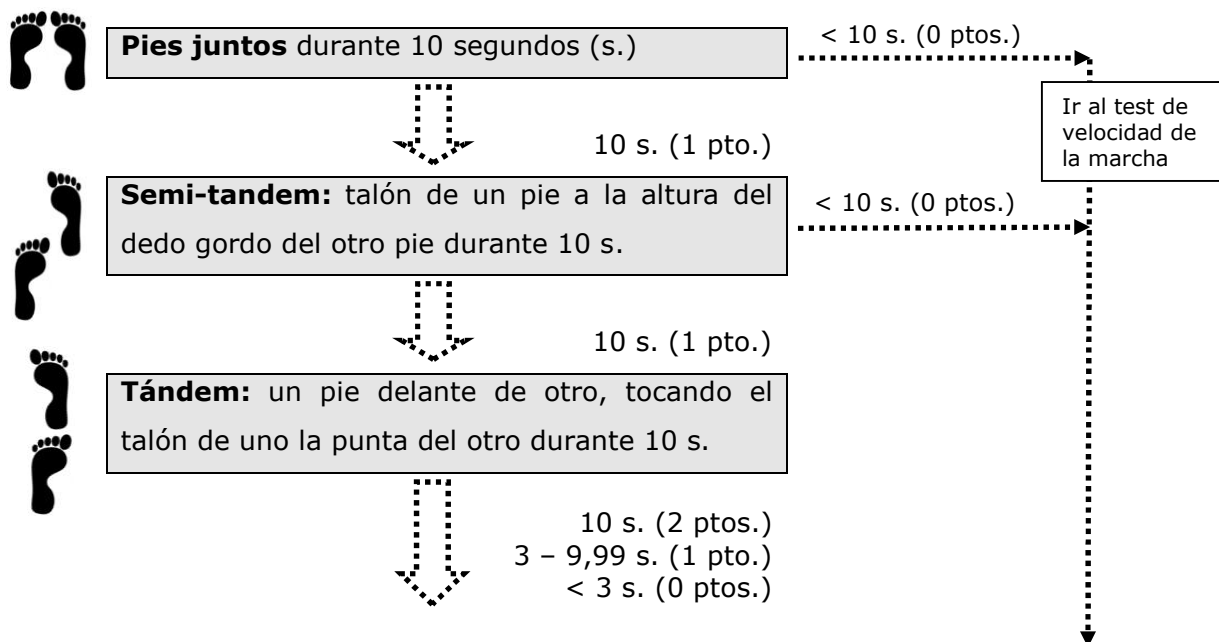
**Pies juntos** durante 10 segundos (s.)

< 10 s. (0 ptos.)

Ir al test de velocidad de la marcha

10 s. (1 pto.)

**Semi-tandem:** talón de un pie a la altura del dedo gordo del otro pie durante 10 s.

< 10 s. (0 ptos.)

10 s. (1 pto.)

**Tándem:** un pie delante de otro, tocando el talón de uno la punta del otro durante 10 s.

10 s. (2 ptos.)
3 – 9,99 s. (1 pto.)
< 3 s. (0 ptos.)